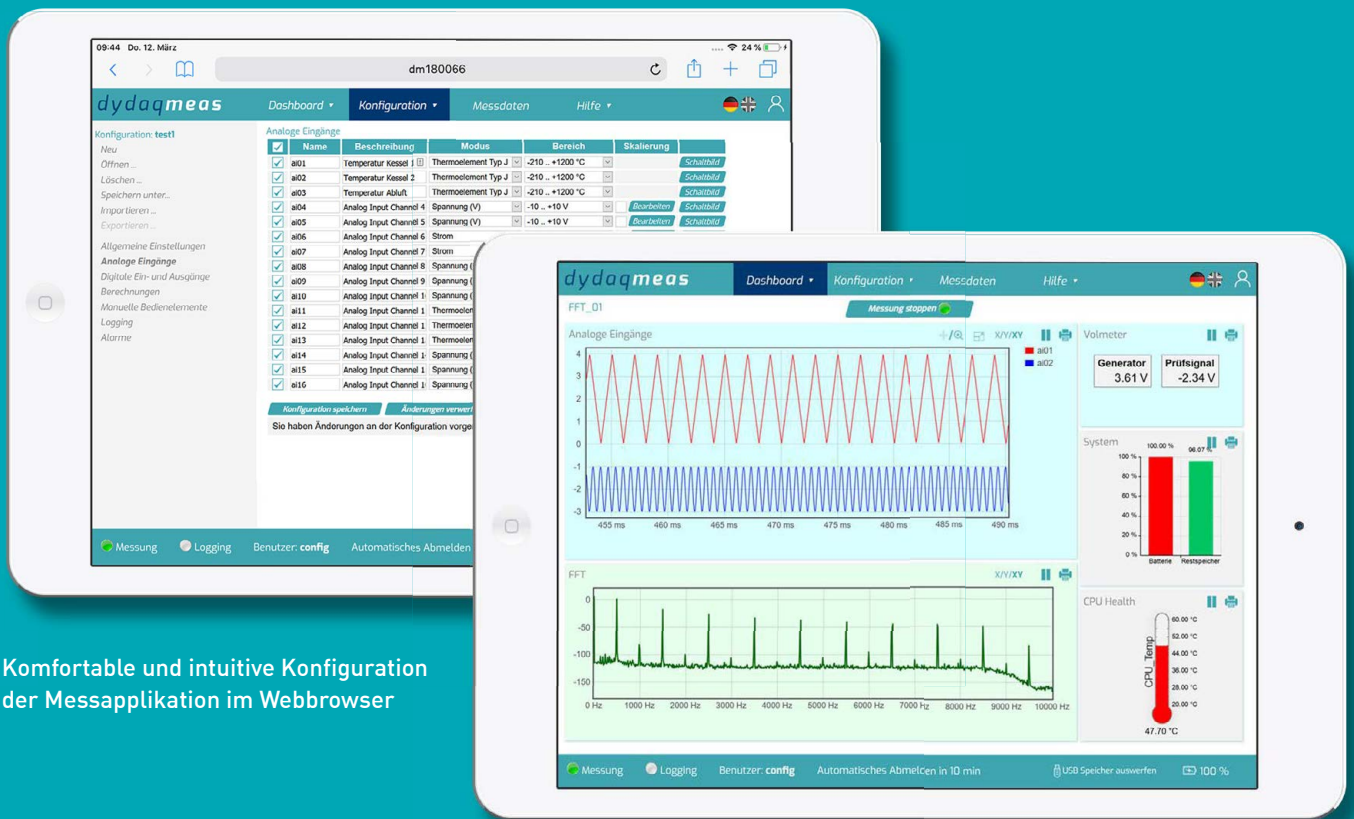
09:44 Do. 12. März

24 %

dm180066

dydaqmeas

Dashboard ▾

Konfiguration ▾

Messdaten

Hilfe ▾

Konfiguration: test1

Neu

Öffnen ...

Löschen ...

Speichern unter...

Importieren ...

Exportieren ...

Allgemeine Einstellungen

Analoge Eingänge

Digitale Ein- und Ausgänge

Berechnungen

Manuelle Bedienelemente

Logging

Alarme

Analoge Eingänge

| | Name | Beschreibung | Modus | Bereich | Skalierung | |
|---|---|---|---|---|---|---|
| ✓ | ai01 | Temperatur Kessel 1 | Thermoelement Typ J | -210 .. +1200 °C | | Schaltbild |
| ✓ | ai02 | Temperatur Kessel 2 | Thermoelement Typ J | -210 .. +1200 °C | | Schaltbild |
| ✓ | ai03 | Temperatur Abluft | Thermoelement Typ J | -210 .. +1200 °C | | Schaltbild |
| ✓ | ai04 | Analog Input Channel 4 | Spannung (V) | -10 .. +10 V | Bearbeiten | Schaltbild |
| ✓ | ai05 | Analog Input Channel 5 | Spannung (V) | -10 .. +10 V | Bearbeiten | Schaltbild |
| ✓ | ai06 | Analog Input Channel 6 | Strom | | | |
| ✓ | ai07 | Analog Input Channel 7 | Strom | | | |
| ✓ | ai08 | Analog Input Channel 8 | Spannung ( | | | |
| ✓ | ai09 | Analog Input Channel 9 | Spannung ( | | | |
| ✓ | ai10 | Analog Input Channel 1 | Spannung ( | | | |
| ✓ | ai11 | Analog Input Channel 1 | Thermoelen | | | |
| ✓ | ai12 | Analog Input Channel 1 | Thermoelen | | | |
| ✓ | ai13 | Analog Input Channel 1 | Thermoelen | | | |
| ✓ | ai14 | Analog Input Channel 1 | Spannung ( | | | |
| ✓ | ai15 | Analog Input Channel 1 | Spannung ( | | | |
| ✓ | ai16 | Analog Input Channel 1 | Spannung ( | | | |

Konfiguration speichern

Änderungen verwer

Sie haben Änderungen an der Konfiguration vorge

Messung

Logging

Benutzer: config

Automatisches Abmelden

dydaqmeas

Dashboard ▾

Konfiguration ▾

Messdaten

Hilfe ▾

FFT_01

Messung stoppen

Analoge Eingänge

X/Y/XY

ai01

ai02

4 3 2 1 0 -1 -2 -3

455 ms 460 ms 465 ms 470 ms 475 ms 480 ms 485 ms 490 ms

Volmeter

Generator 3.61 V

Prüfsignal -2.34 V

System

100.00 %

96.07 %

100 % 80 % 60 % 40 % 20 % 0 %

Batterie Restspeicher

FFT

X/Y/XY

0 -50 -100 -150

0 Hz 1000 Hz 2000 Hz 3000 Hz 4000 Hz 5000 Hz 6000 Hz 7000 Hz 8000 Hz 9000 Hz 10000 Hz

CPU Health

CPU_Temp

60.00 °C 52.00 °C 44.00 °C 36.00 °C 28.00 °C 20.00 °C

47.70 °C

Messung

Logging

Benutzer: config

Automatisches Abmelden in 10 min

USB Speicher auswerfen

100 %

Komfortable und intuitive Konfiguration der Messapplikation im Webbrowser